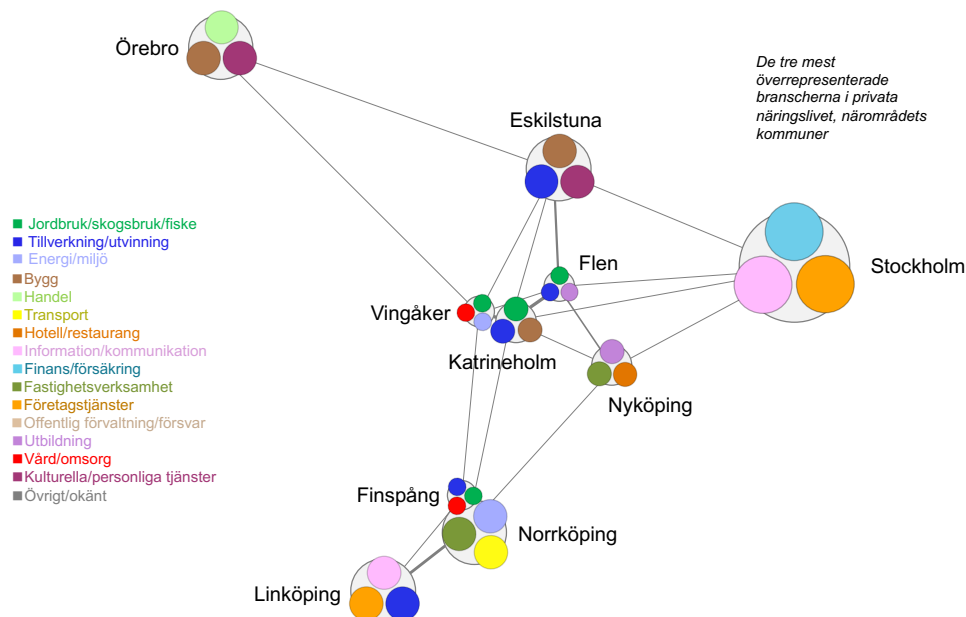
Örebro

De tre mest överrepresenterade branscherna i privata näringslivet, närområdets kommuner

Eskilstuna

Jordbruk/skogsbruk/fiske
Tillverkning/utvinning
Energi/miljö
Bygg
Handel
Transport
Hotell/restaurang
Information/kommunikation
Finans/försäkring
Fastighetsverksamhet
Företagstjänster
Offentlig förvaltning/försvar
Utbildning
Vård/omsorg
Kulturella/personliga tjänster
Övrigt/okänt

Flen

Stockholm

Vingåker

Katrineholm

Nyköping

Finspång

Norrköping

Linköping